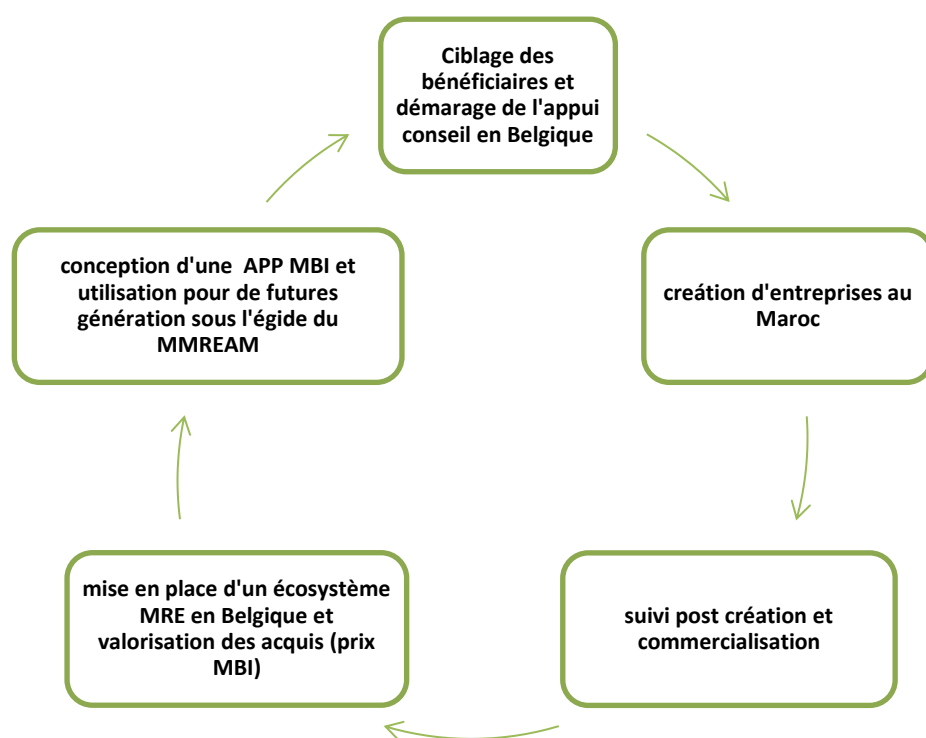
Ciblage des bénéficiaires et démarage de l'appui conseil en Belgique

creátion d'entreprises au Maroc

suivi post création et commercialisation

mise en place d'un écosystème MRE en Belgique et valorisation des acquis (prix MBI)

conception d'une APP MBI et utilisation pour de futures génération sous l'égide du MMREAM